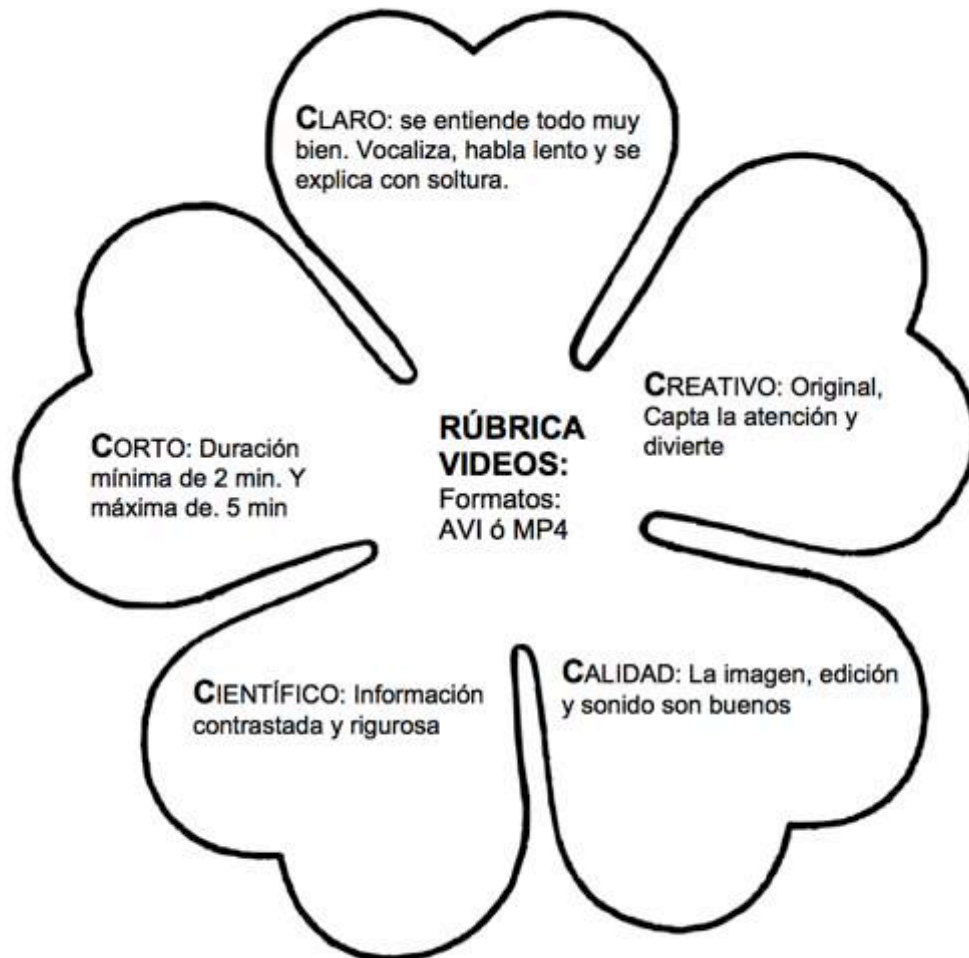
CLARO: se entiende todo muy bien. Vocaliza, habla lento y se explica con soltura.

CREATIVO: Original, Capta la atención y divierte

CORTO: Duración mínima de 2 min. Y máxima de. 5 min

RÚBRICA VIDEOS:
Formatos: AVI ó MP4

CIENTÍFICO: Información contrastada y rigurosa

CALIDAD: La imagen, edición y sonido son buenos